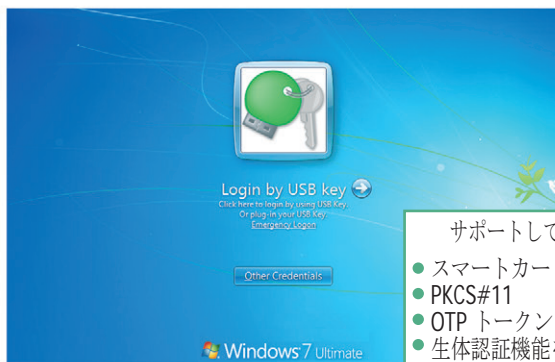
Login by USB key
Click here to login by using USB Key
Or plug-in your USB Key
Emergency Logon

Other Credentials

Windows 7 Ultimate

サポートして
● スマートカー
● PKCS#11
● OTP トークン
● 生体認証機能